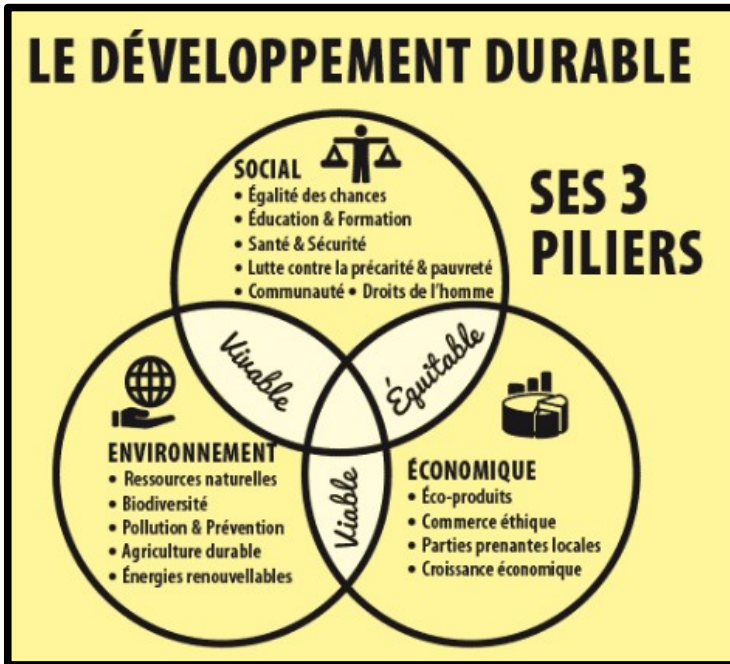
LE DÉVELOPPEMENT DURABLE

SES 3 PILIERS

SOCIAL
• Égalité des chances
• Éducation & Formation
• Santé & Sécurité
• Lutte contre la précarité & pauvreté
• Communauté • Droits de l'homme

Vivable

Équitable

Viable

ENVIRONNEMENT
• Ressources naturelles
• Biodiversité
• Pollution & Prévention
• Agriculture durable
• Énergies renouvellables

ÉCONOMIQUE
• Éco-produits
• Commerce éthique
• Parties prenantes locales
• Croissance économique